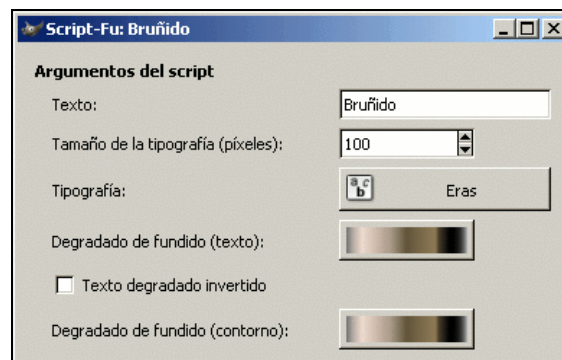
Script-Fu: Bruñido

Argumentos del script

Texto: Bruñido

Tamaño de la tipografía (píxeles): 100

Tipografía: Eras

Degradado de fundido (texto):

Texto degradado invertido

Degradado de fundido (contorno):